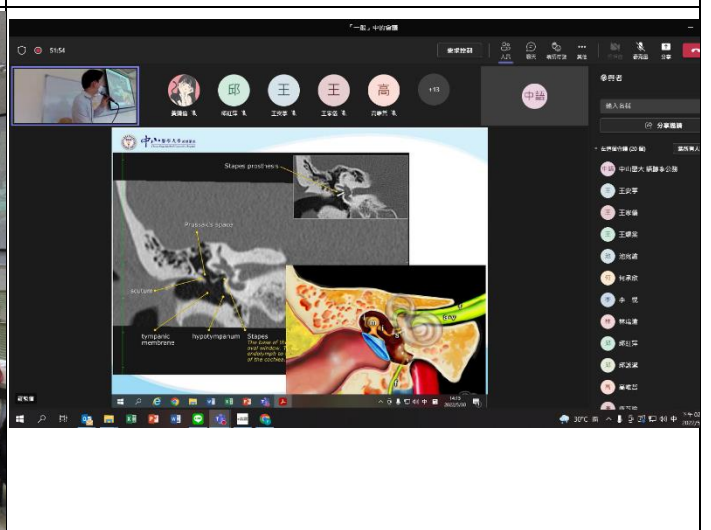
「一般」中的會議

51:54

要求控制

人員

聊天

舉手

反應

其他

相機

麥克風

分享

邱

王

王

高

+13

中站

參與者

輸入名稱

分享邀請

中山醫大 網路多公務

王

王

王

王

何

李

林

邱

游

陳

Stapes prosthesis

Prussak's space

scutum

tympanic membrane

hypotympanum

Stapes

The base of the oval window. T endolymph of the cochlea

Eye

劉

30°C

14:13 2022/5/10